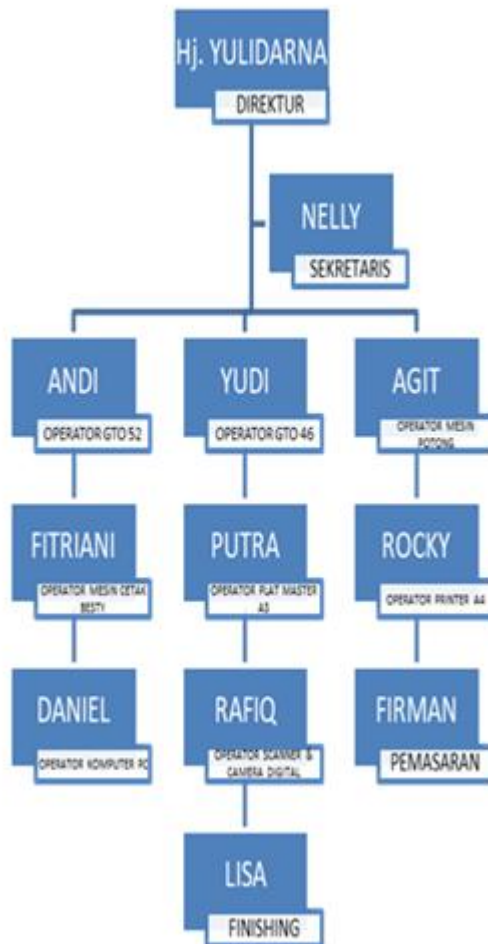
Hj. YULIDARNA
DIREKTUR

NELLY
SEKRETARIS

ANDI
OPERATOR GTO 52

YUDI
OPERATOR GTO 46

AGIT
OPERATOR MESIN POTONG

FITRIANI
OPERATOR MESIN CETAK BESTY

PUTRA
OPERATOR PLAT MASTER A3

ROCKY
OPERATOR PRINTER A4

DANIEL
OPERATOR KOMPUTER PC

RAFIQ
OPERATOR SCANNER & CAMERA DIGITAL

FIRMAN
PEMASARAN

LISA
FINISHING